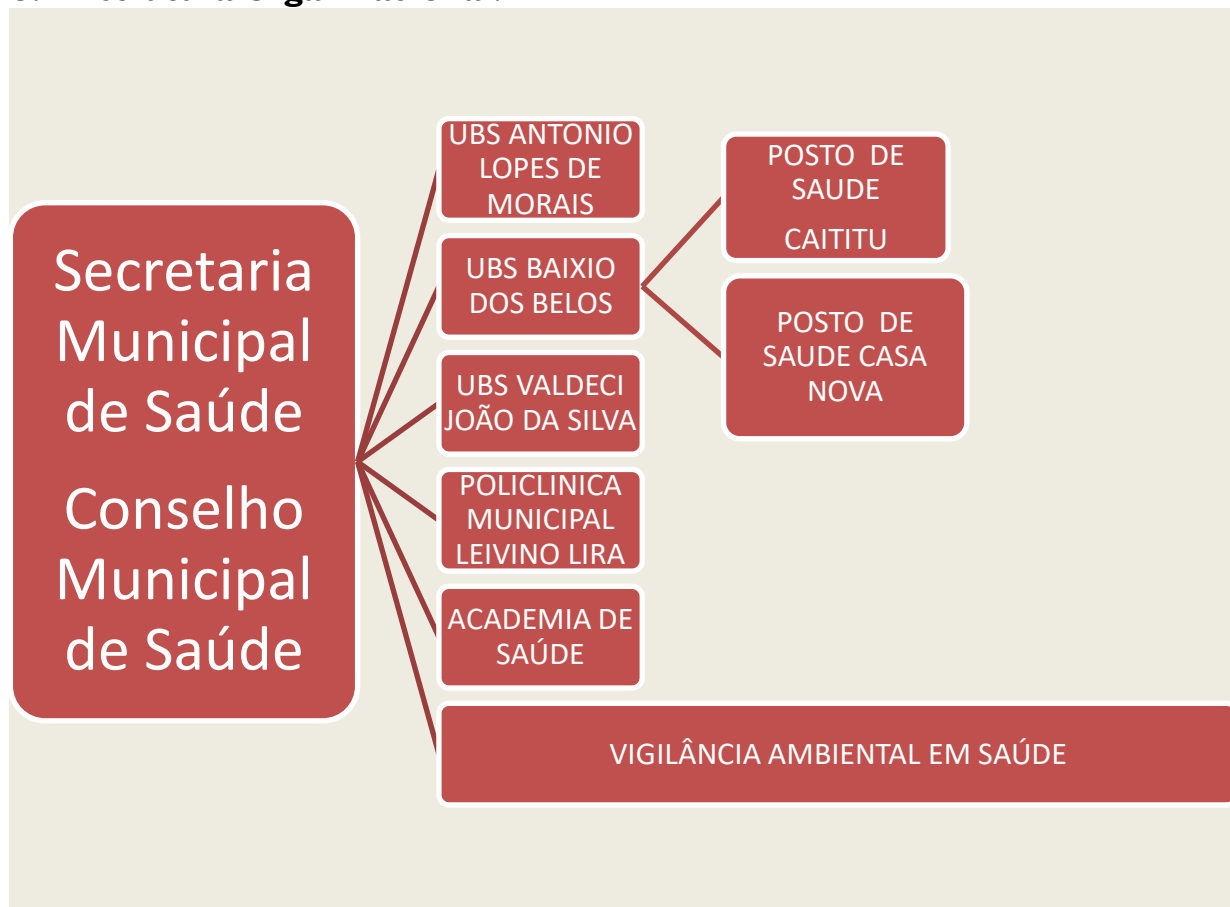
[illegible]

Secretaria Municipal de Saúde

Conselho Municipal de Saúde

UBS ANTONIO LOPES DE MORAIS

UBS BAIXIO DOS BELOS

POSTO DE SAUDE

CAITITU

POSTO DE SAUDE CASA NOVA

UBS VALDECI JOÃO DA SILVA

POLICLINICA MUNICIPAL LEIVINO LIRA

ACADEMIA DE SAÚDE

VIGILÂNCIA AMBIENTAL EM SAÚDE